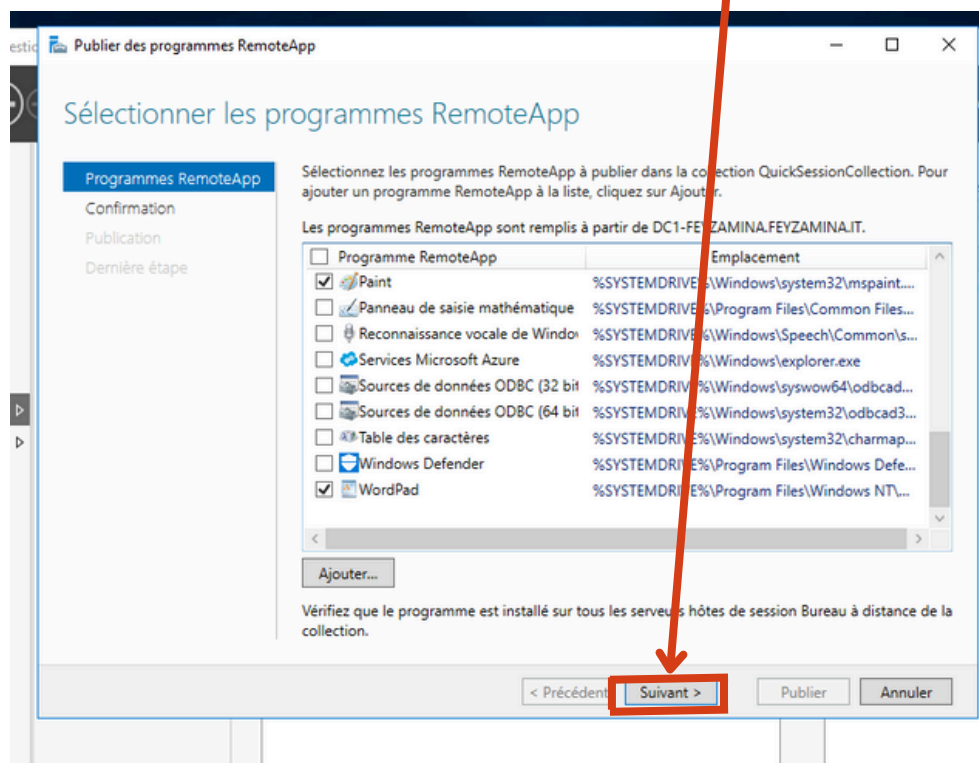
Publier des programmes RemoteApp

Sélectionner les programmes RemoteApp

Programmes RemoteApp
Confirmation
Publication
Dernière étape

Sélectionnez les programmes RemoteApp à publier dans la collection QuickSessionCollection. Pour ajouter un programme RemoteApp à la liste, cliquez sur Ajouter.

Les programmes RemoteApp sont remplis à partir de DC1-FEYZAMINA.FEYZAMINA.IT.

| Programme RemoteApp | Emplacement |
|---|---|
| ☑ Paint | %SYSTEMDRIVE%\Windows\system32\mspaint.... |
| ☐ Panneau de saisie mathématique | %SYSTEMDRIVE%\Program Files\Common Files... |
| ☐ Reconnaissance vocale de Windo | %SYSTEMDRIVE%\Windows\Speech\Common\s... |
| ☐ Services Microsoft Azure | %SYSTEMDRIVE%\Windows\explorer.exe |
| ☐ Sources de données ODBC (32 bi | %SYSTEMDRIVE%\Windows\syswow64\odbcad... |
| ☐ Sources de données ODBC (64 bi | %SYSTEMDRIVE%\Windows\system32\odbcad3... |
| ☐ Table des caractères | %SYSTEMDRIVE%\Windows\system32\charmap... |
| ☐ Windows Defender | %SYSTEMDRIVE%\Program Files\Windows Defe... |
| ☑ WordPad | %SYSTEMDRIVE%\Program Files\Windows NT\... |

Ajouter...

Vérifiez que le programme est installé sur tous les serveurs hôtes de session Bureau à distance de la collection.

< Précédent   Suivant >   Publier   Annuler